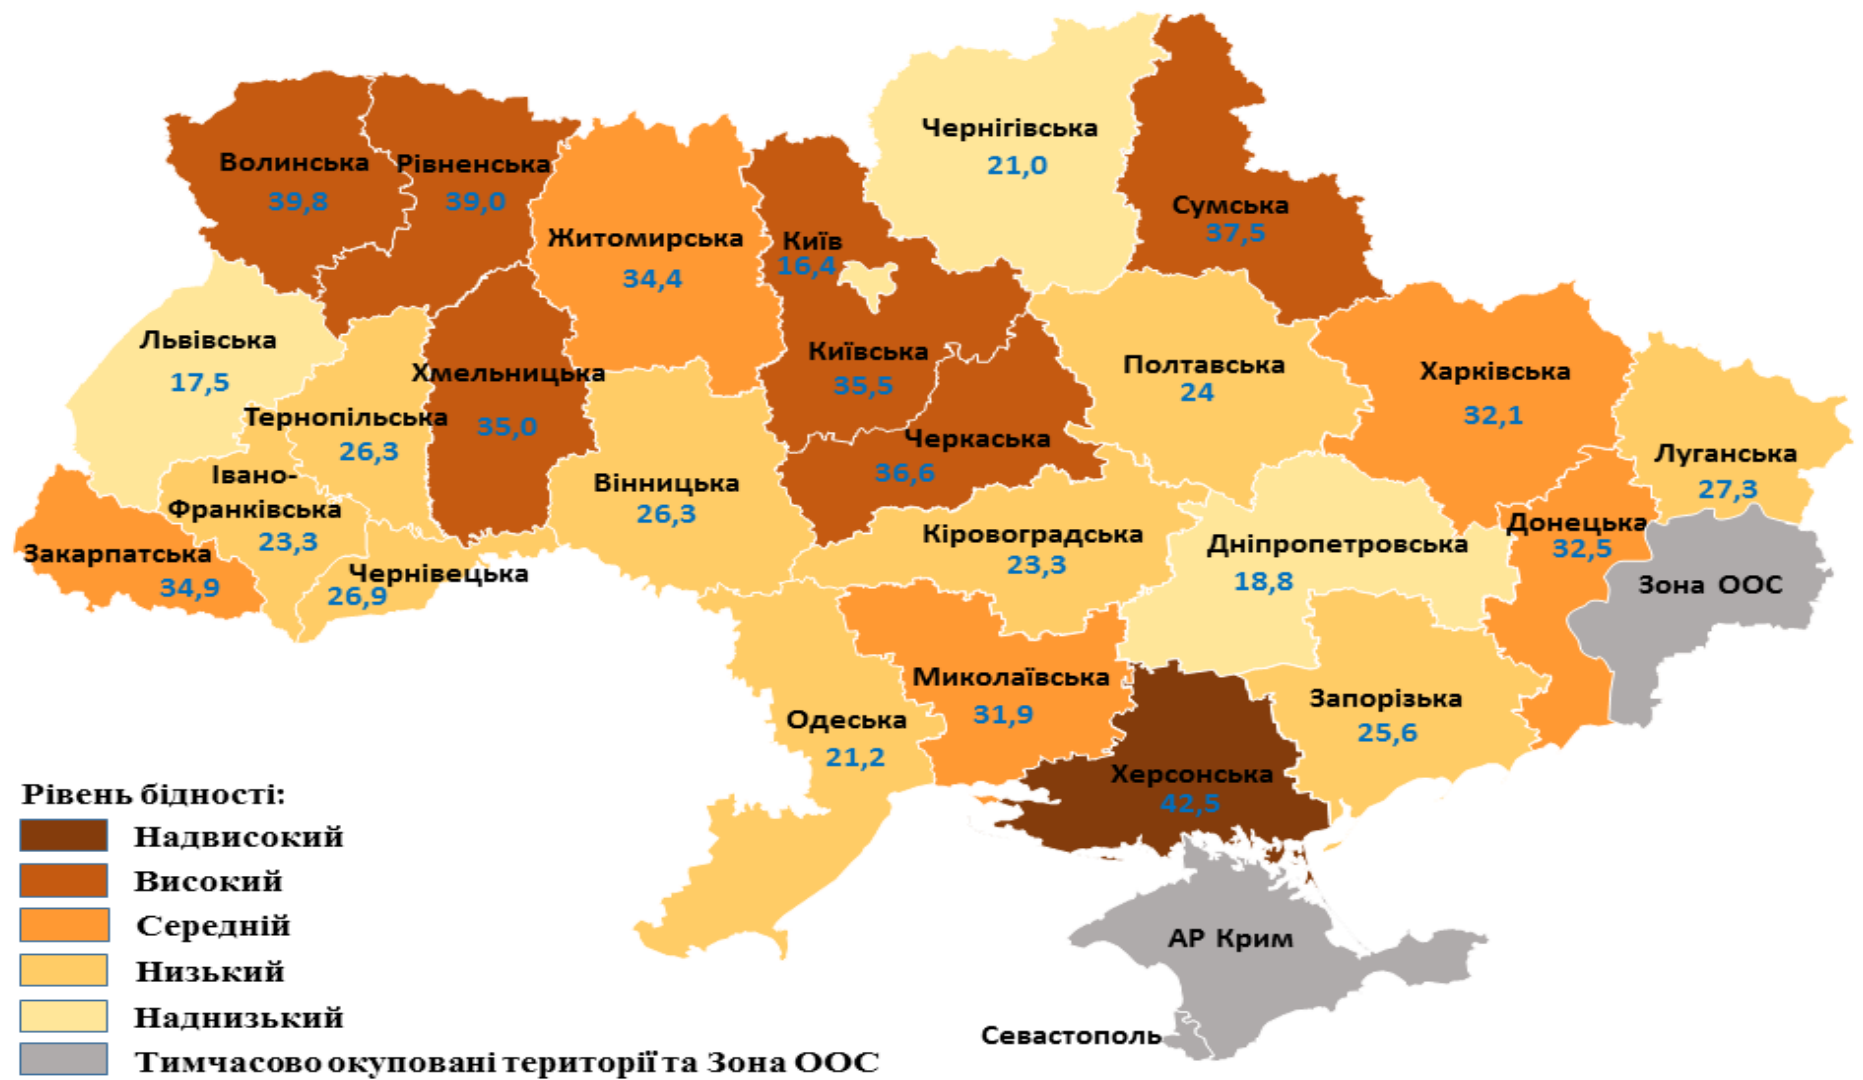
Чернігівська
21,0

Волинська
39,8

Рівненська
39,0

Сумська
37,5

Житомирська
34,4

Київ
16,4

Львівська
17,5

Київська
35,5

Полтавська
24

Хмельницька
35,0

Харківська
32,1

Тернопільська
26,3

Черкаська
36,6

Луганська
27,3

Івано-Франківська
23,3

Вінницька
26,3

Закарпатська
34,9

Донецька
32,5

Кіровоградська
23,3

Дніпропетровська
18,8

Чернівецька
26,9

Зона ООС

Миколаївська
31,9

Запорізька
25,6

Одеська
21,2

Херсонська
42,5

Рівень бідності:
Надвисокий
Високий
Середній
Низький
Наднизький
Тимчасово окуповані території та Зона ООС

АР Крим

Севастополь